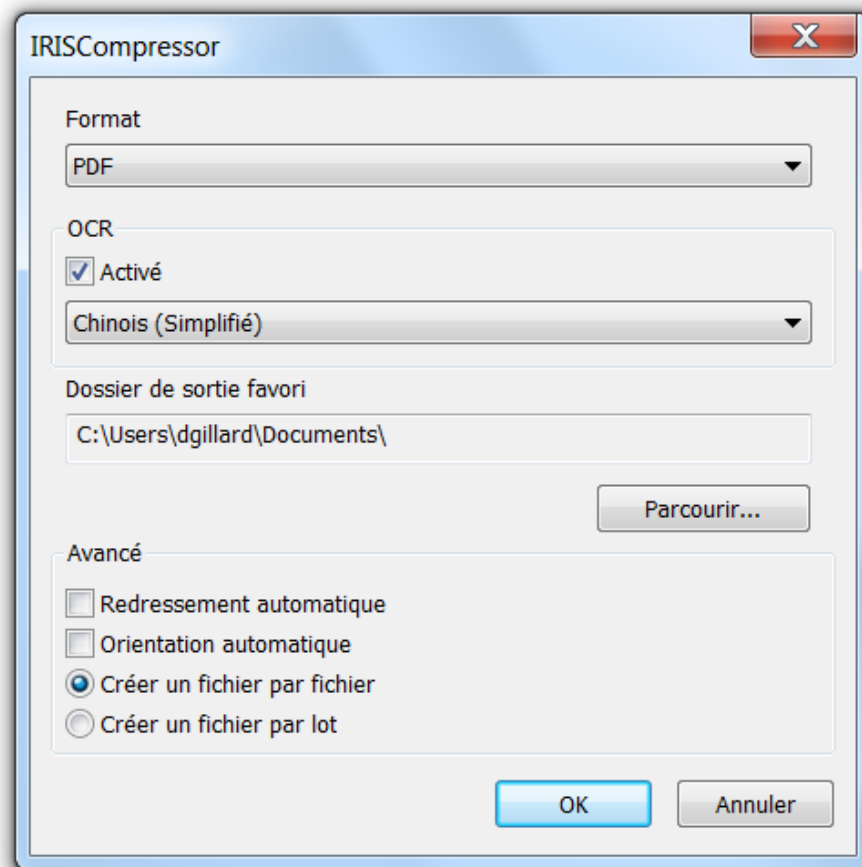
IRISCompressor

X

Format

PDF

OCR

Activé

Chinois (Simplifié)

Dossier de sortie favori

C:\Users\dgillard\Documents\

Parcourir...

Avancé

Redressement automatique

Orientation automatique

Créer un fichier par fichier

Créer un fichier par lot

OK

Annuler